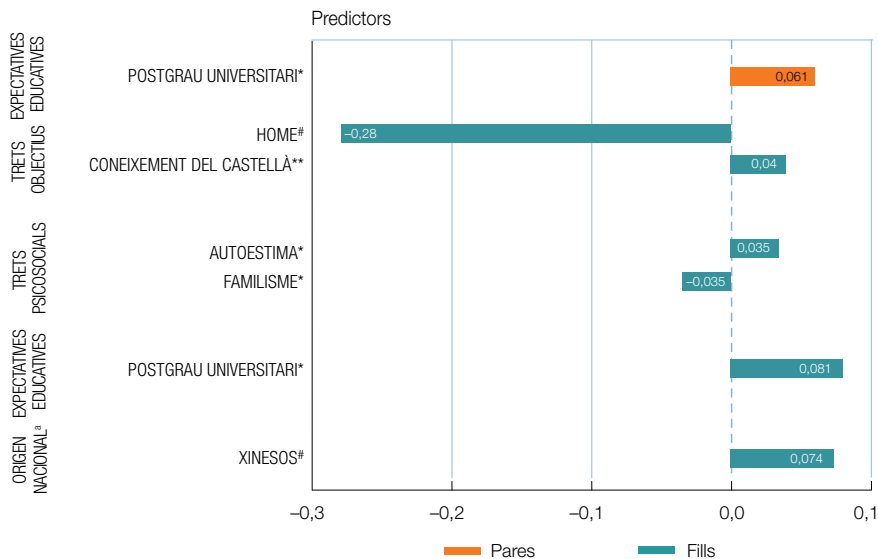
Predictors

EXPECTATIVES EDUCATIVES
POSTGRAU UNIVERSITARI* 0,061

TRETS OBJECTIUS
HOME# –0,28
CONEIXEMENT DEL CASTELLÀ** 0,04

TRETS PSICOSOCIALS
AUTOESTIMA* 0,035
FAMILISME* –0,035

EXPECTATIVES EDUCATIVES
POSTGRAU UNIVERSITARI* 0,081

ORIGEN NACIONAL$^{a}$
XINESOS# 0,074

–0,3 –0,2 –0,1 0,0 0,1

Pares Fills